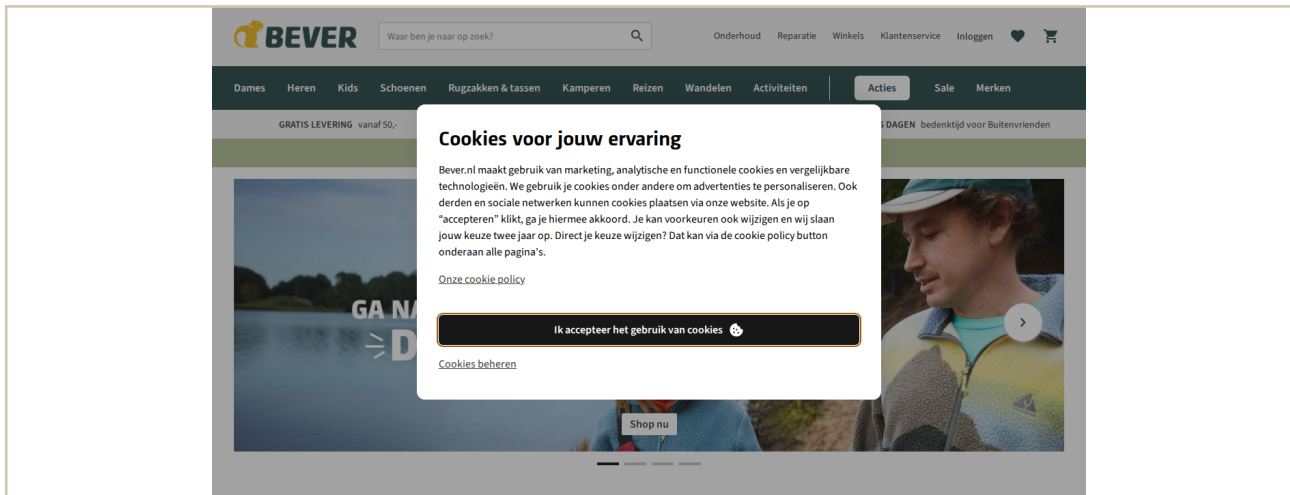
BEVER

Waar ben je naar op zoek?

Onderhoud Reparatie Winkels Klantenservice Inloggen

Dames Heren Kids Schoenen Rugzakken & tassen Kamperen Reizen Wandelen Activiteiten Acties Sale Merken

GRATIS LEVERING vanaf 50,-

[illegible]S DAGEN bedenktijd voor Buitenvrienden

GA NA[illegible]

D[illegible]

Shop nu

Cookies voor jouw ervaring

Bever.nl maakt gebruik van marketing, analytische en functionele cookies en vergelijkbare technologieën. We gebruik je cookies onder andere om advertenties te personaliseren. Ook derden en sociale netwerken kunnen cookies plaatsen via onze website. Als je op “accepteren” klikt, ga je hiermee akkoord. Je kan voorkeuren ook wijzigen en wij slaan jouw keuze twee jaar op. Direct je keuze wijzigen? Dat kan via de cookie policy button onderaan alle pagina's.

Onze cookie policy

Ik accepteer het gebruik van cookies

Cookies beheren